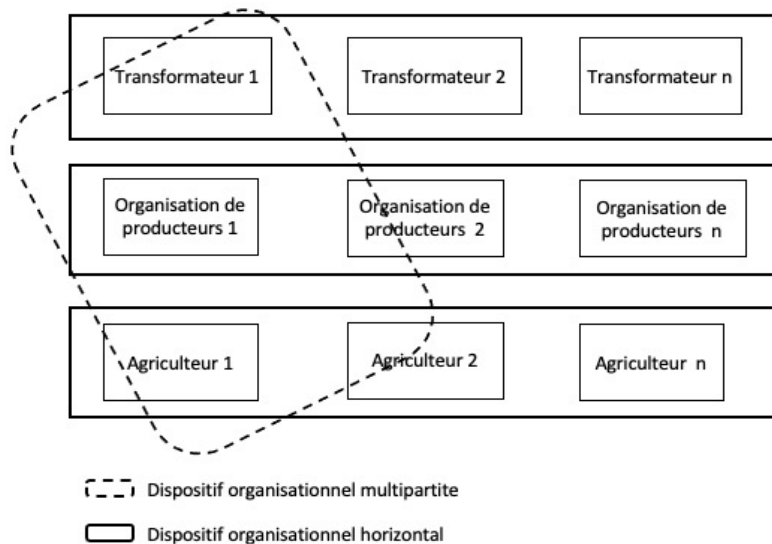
Transformateur 1

Transformateur 2

Transformateur n

Organisation de producteurs 1

Organisation de producteurs 2

Organisation de producteurs n

Agriculteur 1

Agriculteur 2

Agriculteur n

Dispositif organisationnel multipartite

Dispositif organisationnel horizontal